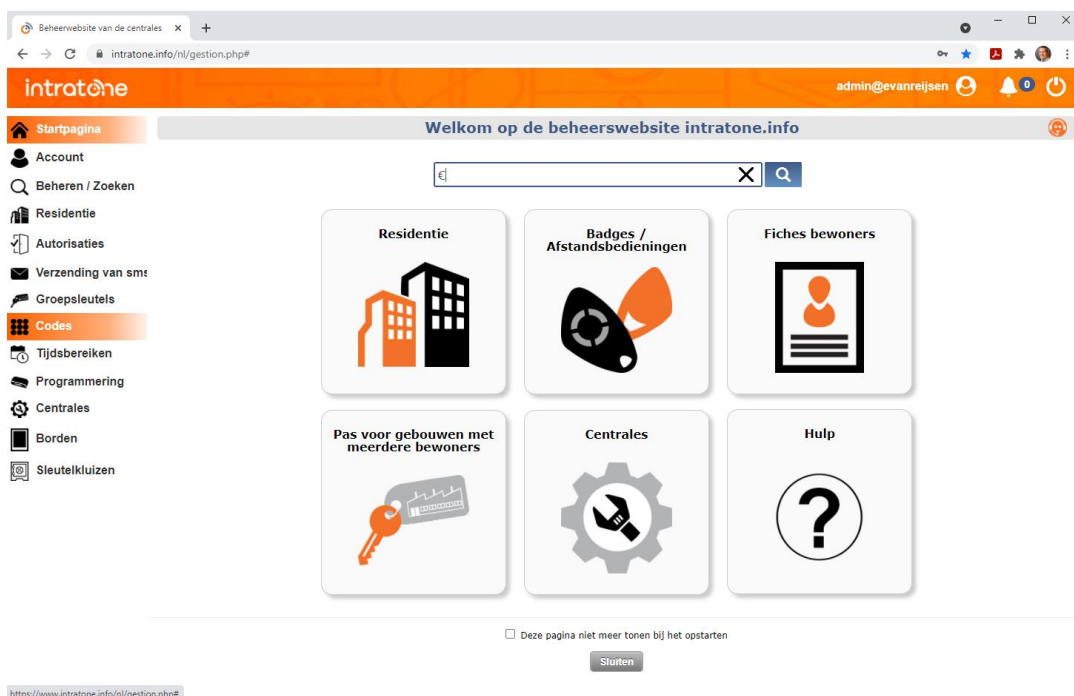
Beheerwebsite van de centrales ×
+
intratone.info/nl/gestion.php#

intratone
admin@evanreijsen
0

Startpagina
Account
Beheren / Zoeken
Residentie
Autorisaties
Verzending van sms
Groepsleutels
Codes
Tijdsbereiken
Programmering
Centrales
Borden
Sleutelkluizen

Welkom op de beheerswebsite intratone.info

€

Residentie

Badges / Afstandsbedieningen

Fiches bewoners

Pas voor gebouwen met meerdere bewoners

Centrales

Hulp

Deze pagina niet meer tonen bij het opstarten

Sluiten

https://www.intratone.info/nl/gestion.php#